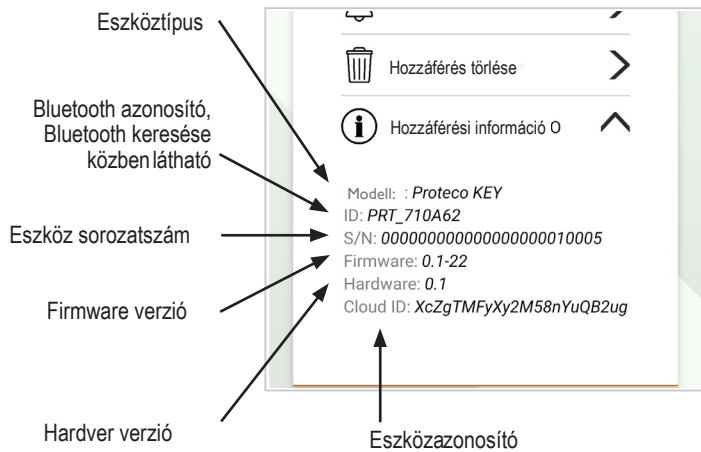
Eszköztípus

Bluetooth azonosító, Bluetooth keresése közben látható

Eszköz sorozatszám

Firmware verzió

Hardver verzió

Hozzáférés törlése

Hozzáférési információ O

Modell: : Proteco KEY
ID: PRT_710A62
S/N: 000000000000000000010005
Firmware: 0.1-22
Hardware: 0.1
Cloud ID: XcZgTMFyXy2M58nYuQB2ug

Eszközazonosító